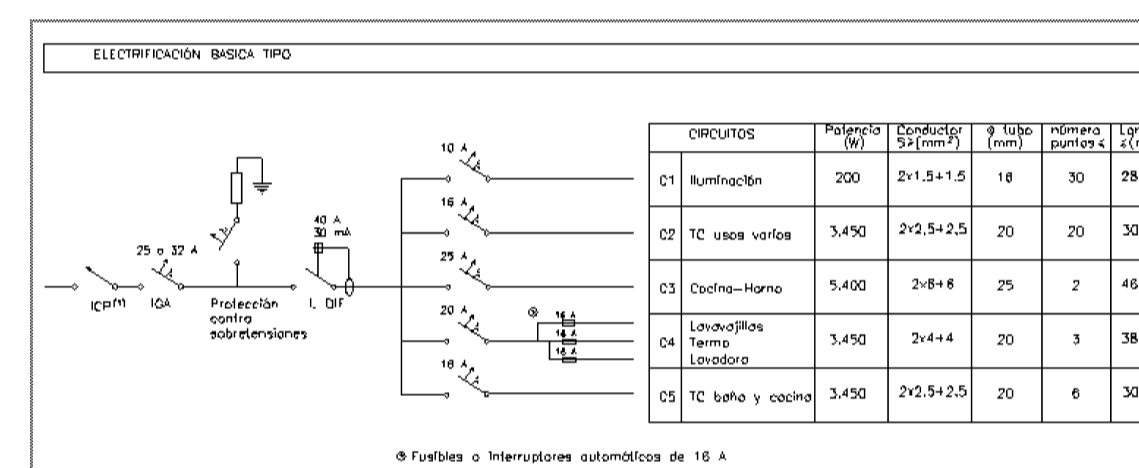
ELECTRIFICACIÓN BASICA TIPO

ICP(1)
25 o 32 A
IGA
Protección contra sobretensiones
40 A
30 mA
I. DIF
10 A
16 A
25 A
20 A
16 A
16 A
16 A
16 A
16 A

| | CIRCUITOS | Potencia (W) | Conductor S≥(mm²) | ⌀ tubo (mm) | número puntos ≤ | Lo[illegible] ≤(m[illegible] |
|---|---|---|---|---|---|---|
| C1 | Iluminación | 200 | 2x1,5+1,5 | 16 | 30 | 28 |
| C2 | TC usos varios | 3.450 | 2x2,5+2,5 | 20 | 20 | 30 |
| C3 | Cocina-Horno | 5.400 | 2x6+6 | 25 | 2 | 46 |
| C4 | Lavavajillas Termo Lavadora | 3.450 | 2x4+4 | 20 | 3 | 38 |
| C5 | TC baño y cocina | 3.450 | 2x2,5+2,5 | 20 | 6 | 30 |

⊗ Fusibles o interruptores automáticos de 16 A